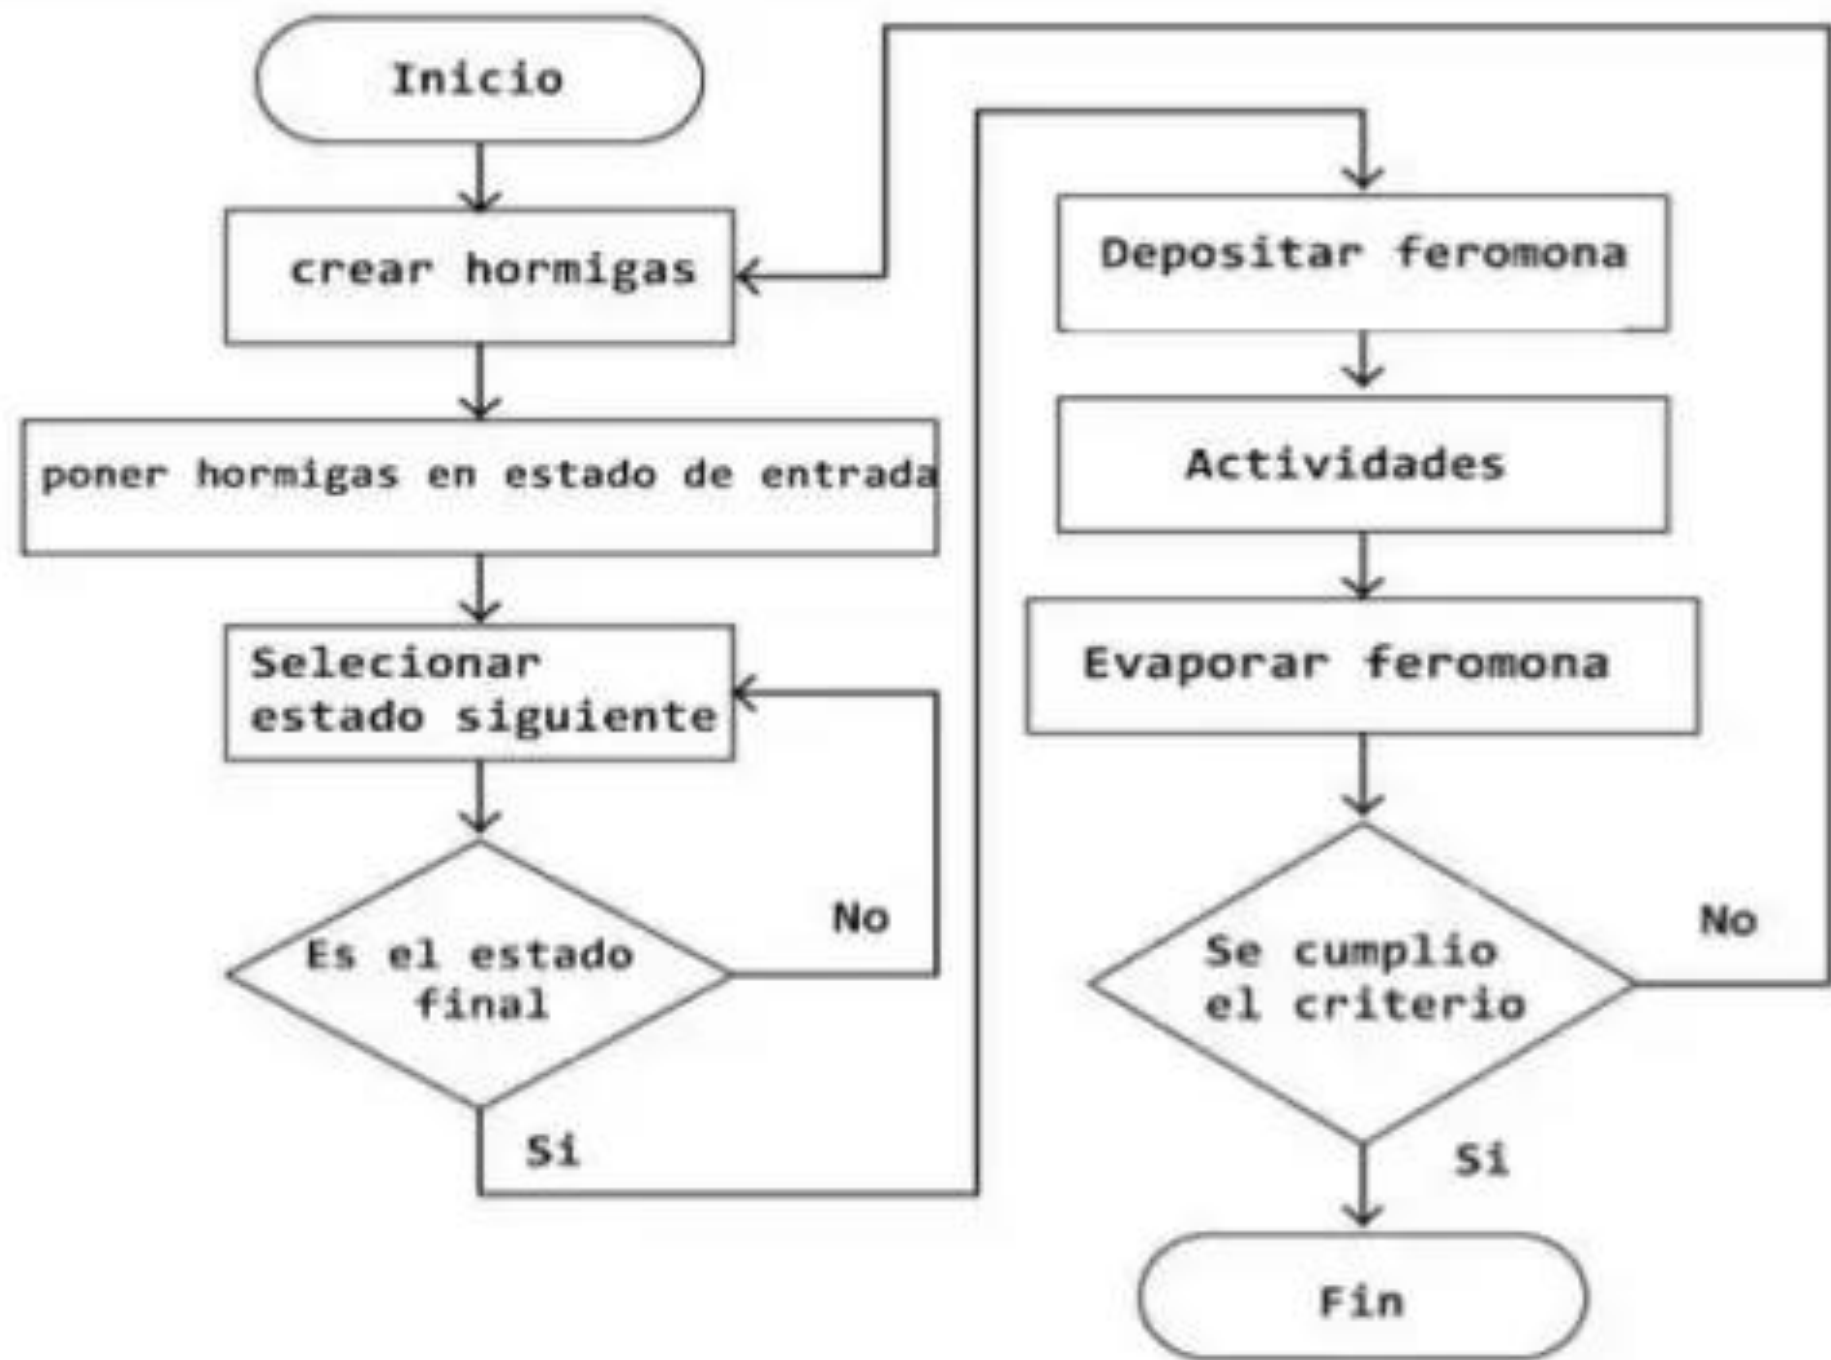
Inicio

crear hormigas

poner hormigas en estado de entrada

Selecionar estado siguiente

Es el estado final

No

Si

Depositar feromona

Actividades

Evaporar feromona

Se cumplio el criterio

No

Si

Fin